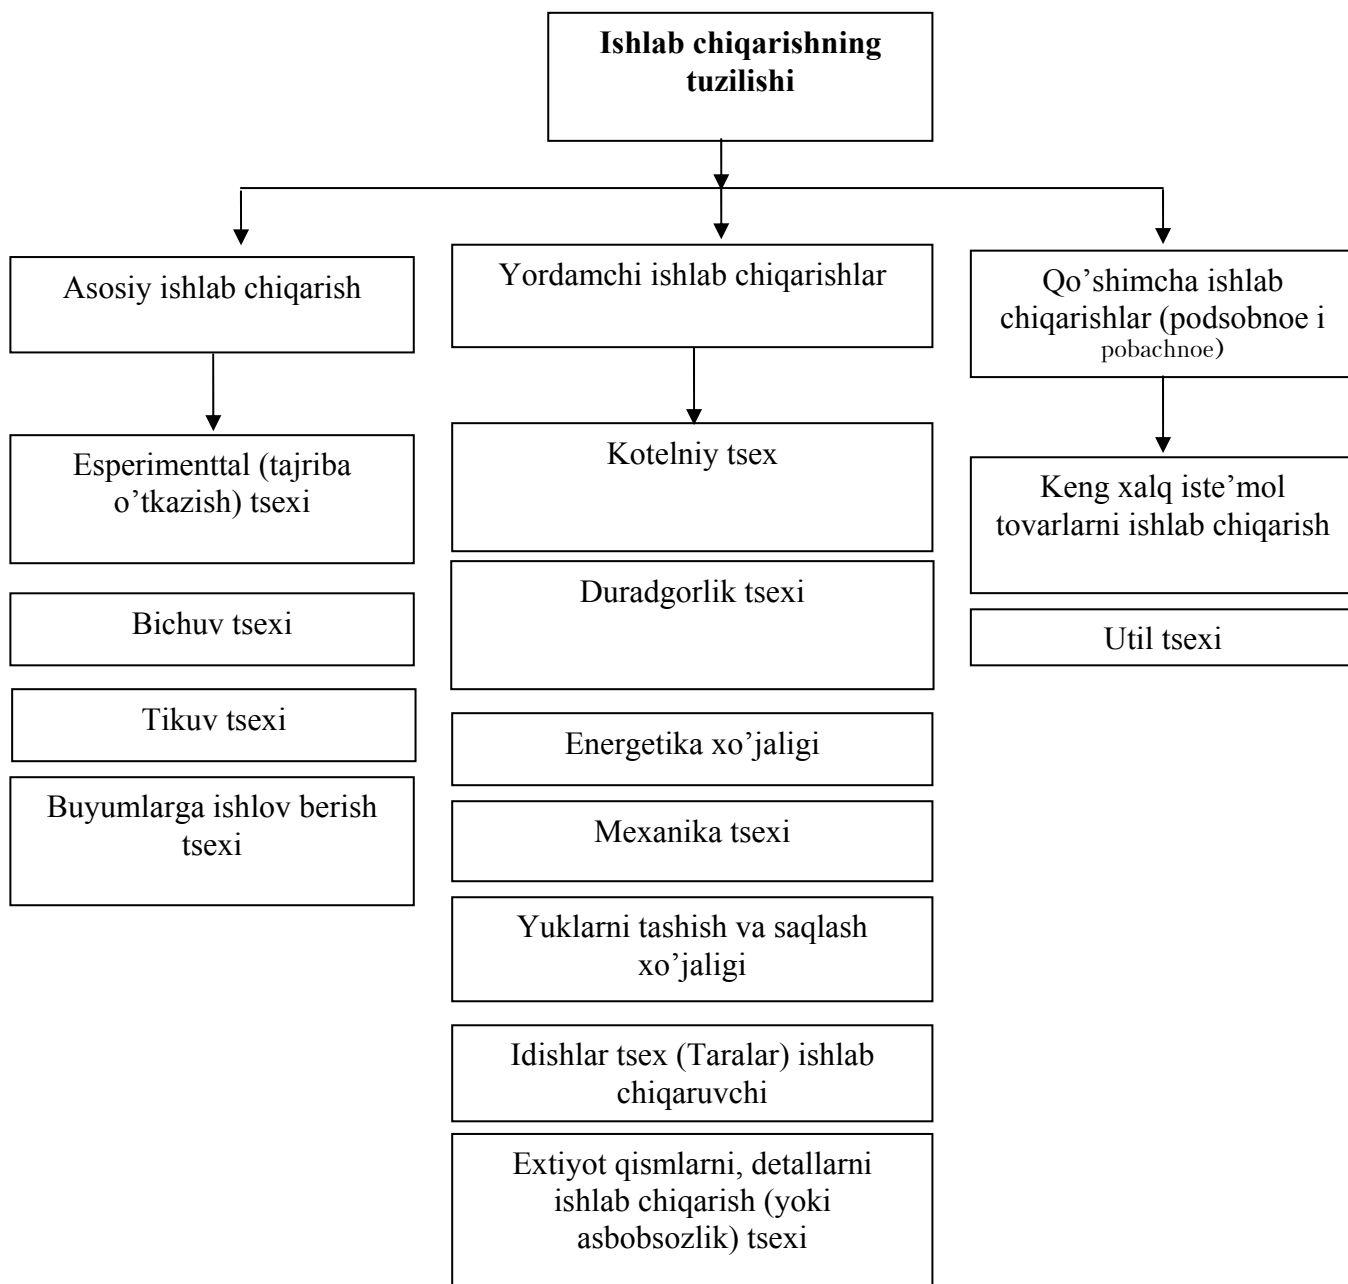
**Ishlab chiqarishning tuzilishi**

Asosiy ishlab chiqarish

Esperimenttal (tajriba o'tkazish) tsexi

Bichuv tsexi

Tikuv tsexi

Buyumlarga ishlov berish tsexi

Yordamchi ishlab chiqarishlar

Kotelniy tsex

Duradgorlik tsexi

Energetika xo'jaligi

Mexanika tsexi

Yuklarni tashish va saqlash xo'jaligi

Idishlar tsex (Taralar) ishlab chiqaruvchi

Extiyot qismlarni, detallarni ishlab chiqarish (yoki asbobsozlik) tsexi

Qo'shimcha ishlab chiqarishlar (podsobnoe i pobachnoe)

Keng xalq iste'mol tovarlarni ishlab chiqarish

Util tsexi